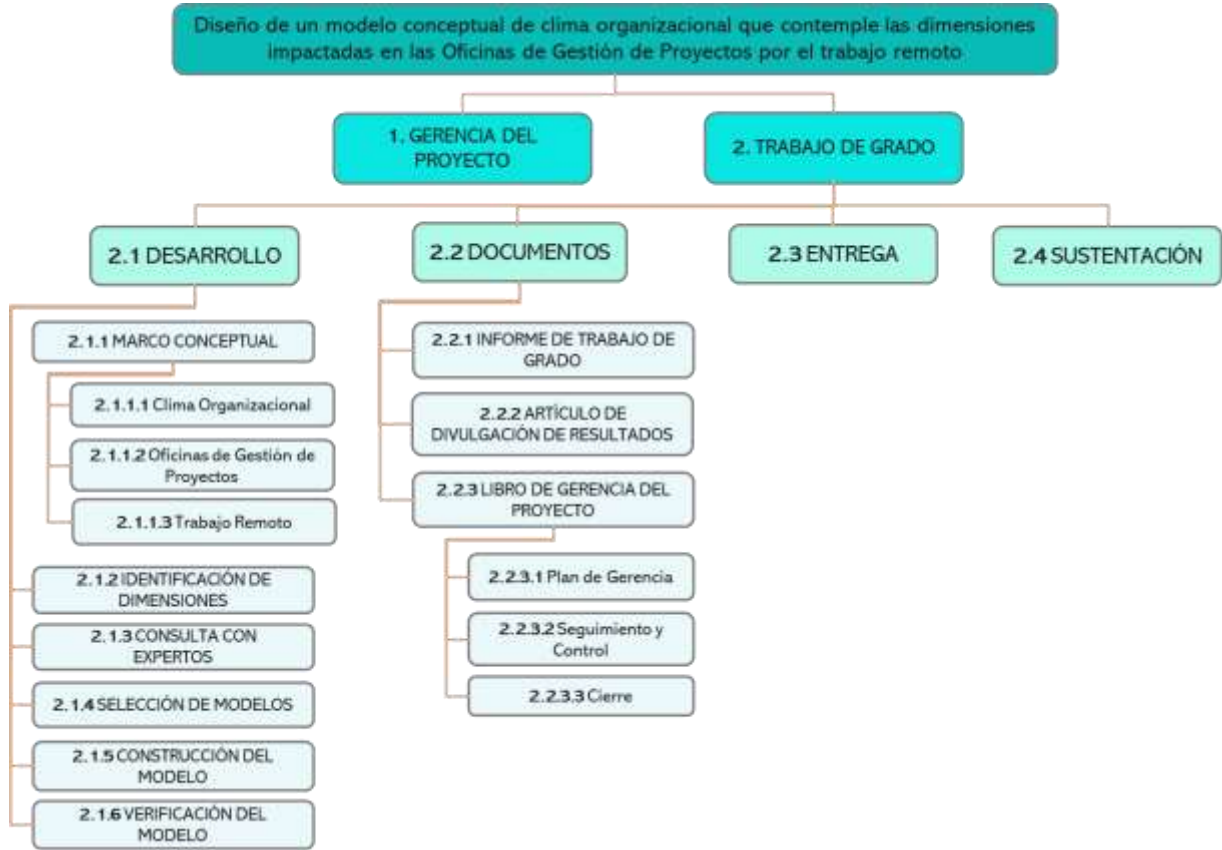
Diseño de un modelo conceptual de clima organizacional que contemple las dimensiones impactadas en las Oficinas de Gestión de Proyectos por el trabajo remoto

1. GERENCIA DEL PROYECTO

2. TRABAJO DE GRADO

2.1 DESARROLLO

2.2 DOCUMENTOS

2.3 ENTREGA

2.4 SUSTENTACIÓN

2.1.1 MARCO CONCEPTUAL

2.1.1.1 Clima Organizacional

2.1.1.2 Oficinas de Gestión de Proyectos

2.1.1.3 Trabajo Remoto

2.1.2 IDENTIFICACIÓN DE DIMENSIONES

2.1.3 CONSULTA CON EXPERTOS

2.1.4 SELECCIÓN DE MODELOS

2.1.5 CONSTRUCCIÓN DEL MODELO

2.1.6 VERIFICACIÓN DEL MODELO

2.2.1 INFORME DE TRABAJO DE GRADO

2.2.2 ARTÍCULO DE DIVULGACIÓN DE RESULTADOS

2.2.3 LIBRO DE GERENCIA DEL PROYECTO

2.2.3.1 Plan de Gerencia

2.2.3.2 Seguimiento y Control

2.2.3.3 Cierre